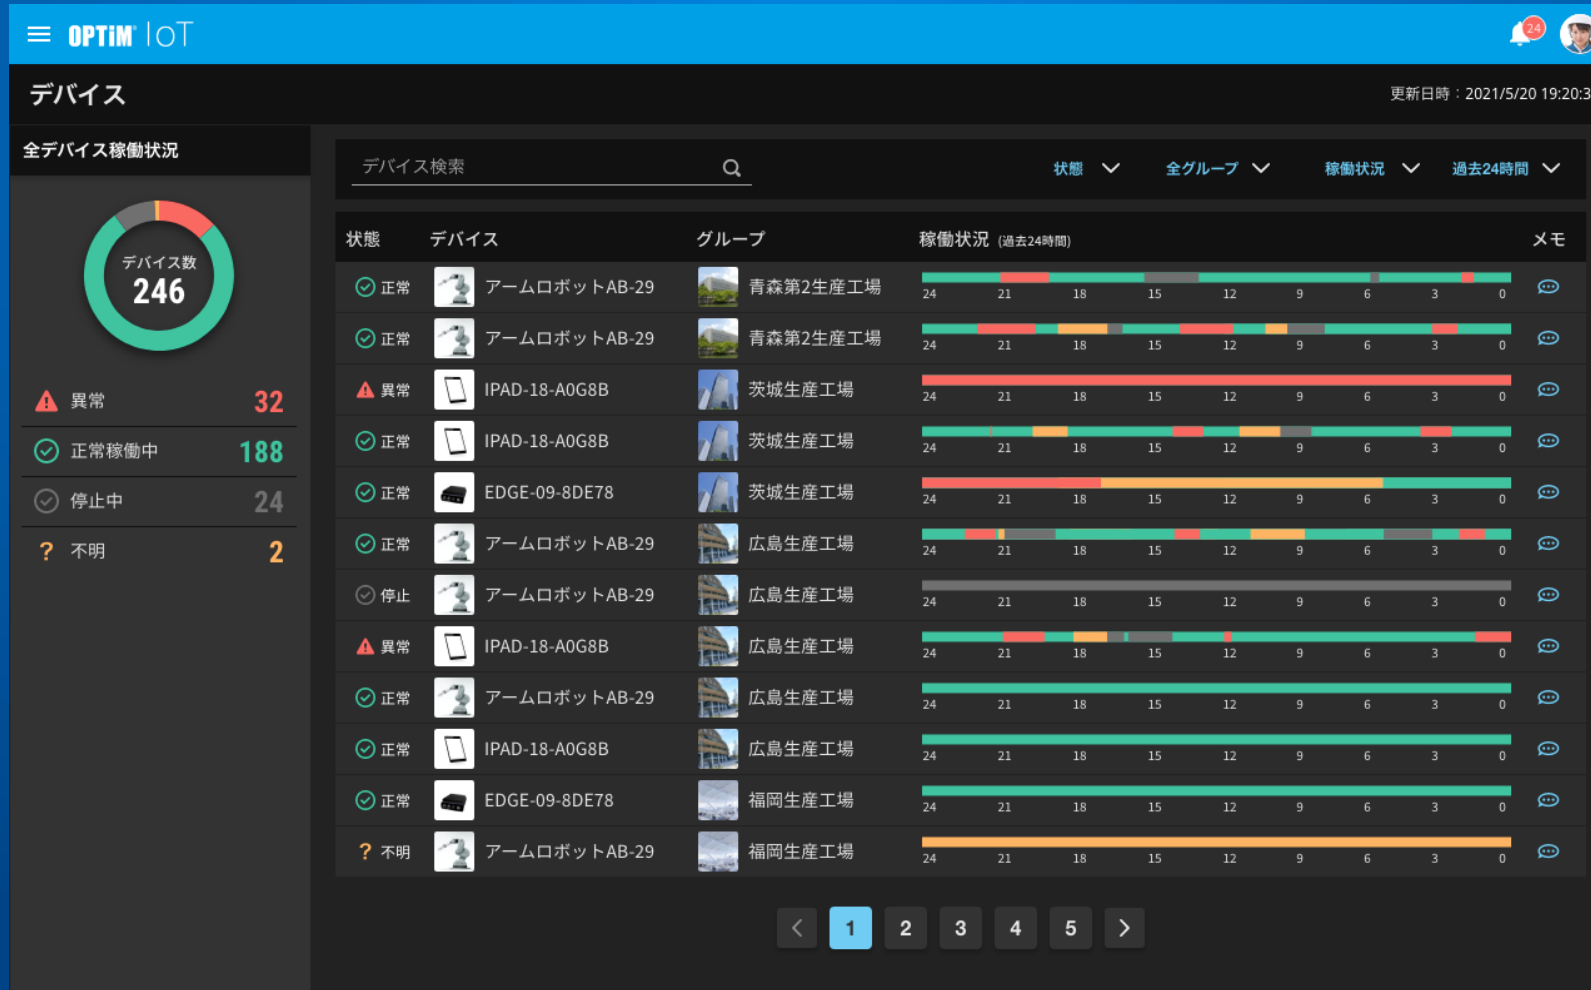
OPTiM IoT

24

デバイス

更新日時：2021/5/20 19:20:3

全デバイス稼働状況

デバイス数
246

異常 32
正常稼働中 188
停止中 24
? 不明 2

デバイス検索

状態 全グループ 稼働状況 過去24時間

| 状態 | デバイス | グループ | 稼働状況 (過去24時間) | メモ |
|---|---|---|---|---|
| 正常 | アームロボットAB-29 | 青森第2生産工場 | 24 21 18 15 12 9 6 3 0 | |
| 正常 | アームロボットAB-29 | 青森第2生産工場 | 24 21 18 15 12 9 6 3 0 | |
| 異常 | IPAD-18-A0G8B | 茨城生産工場 | 24 21 18 15 12 9 6 3 0 | |
| 正常 | IPAD-18-A0G8B | 茨城生産工場 | 24 21 18 15 12 9 6 3 0 | |
| 正常 | EDGE-09-8DE78 | 茨城生産工場 | 24 21 18 15 12 9 6 3 0 | |
| 正常 | アームロボットAB-29 | 広島生産工場 | 24 21 18 15 12 9 6 3 0 | |
| 停止 | アームロボットAB-29 | 広島生産工場 | 24 21 18 15 12 9 6 3 0 | |
| 異常 | IPAD-18-A0G8B | 広島生産工場 | 24 21 18 15 12 9 6 3 0 | |
| 正常 | アームロボットAB-29 | 広島生産工場 | 24 21 18 15 12 9 6 3 0 | |
| 正常 | IPAD-18-A0G8B | 広島生産工場 | 24 21 18 15 12 9 6 3 0 | |
| 正常 | EDGE-09-8DE78 | 福岡生産工場 | 24 21 18 15 12 9 6 3 0 | |
| ? 不明 | アームロボットAB-29 | 福岡生産工場 | 24 21 18 15 12 9 6 3 0 | |

< 1 2 3 4 5 >